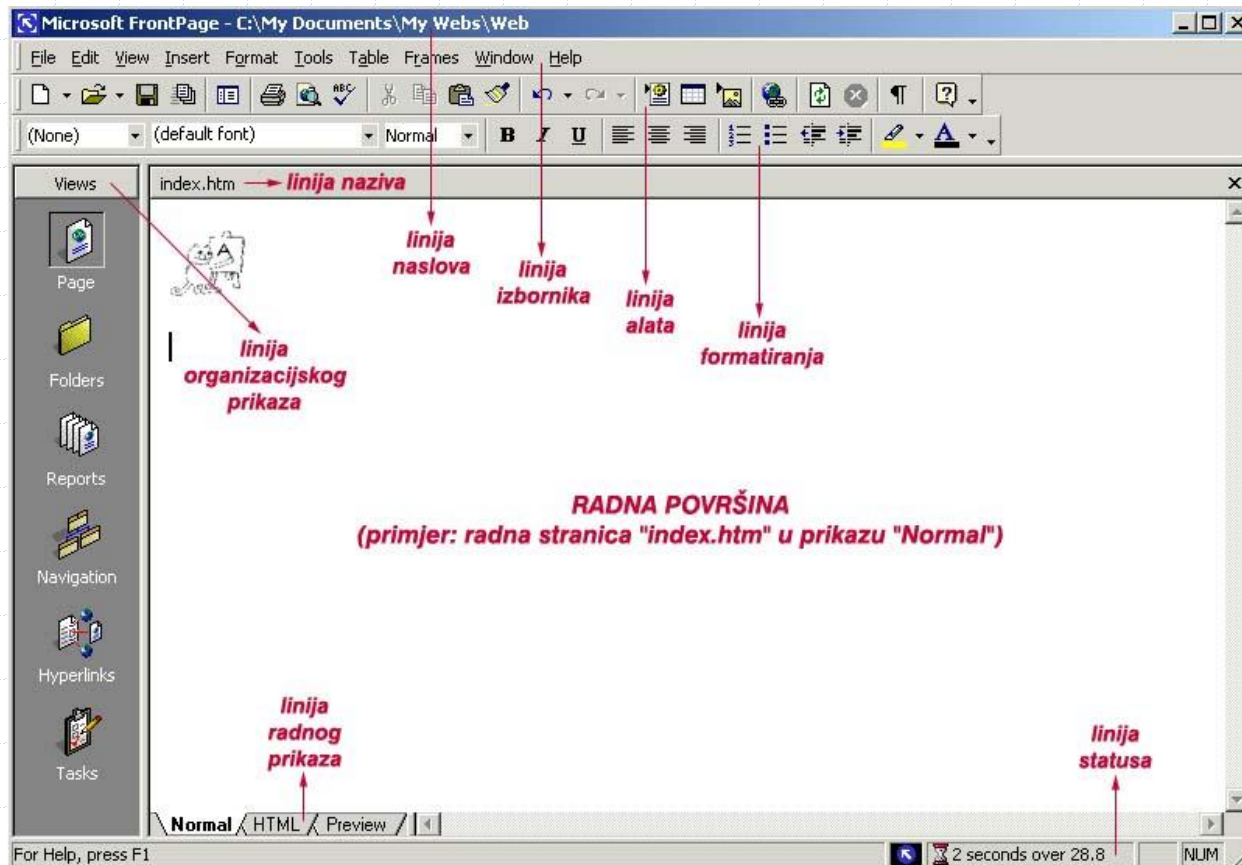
Microsoft FrontPage - C:\My Documents\My Webs\Web

File Edit View Insert Format Tools Table Frames Window Help

(None) (default font) Normal B I U

Views

index.htm → linija naziva

Page

Folders

Reports

Navigation

Hyperlinks

Tasks

linija naslova

linija izbornika

linija alata

linija formatiranja

linija organizacijskog prikaza

RADNA POVRŠINA
(primjer: radna stranica "index.htm" u prikazu "Normal")

linija radnog prikaza

linija statusa

Normal HTML Preview

For Help, press F1

2 seconds over 28.8

NUM